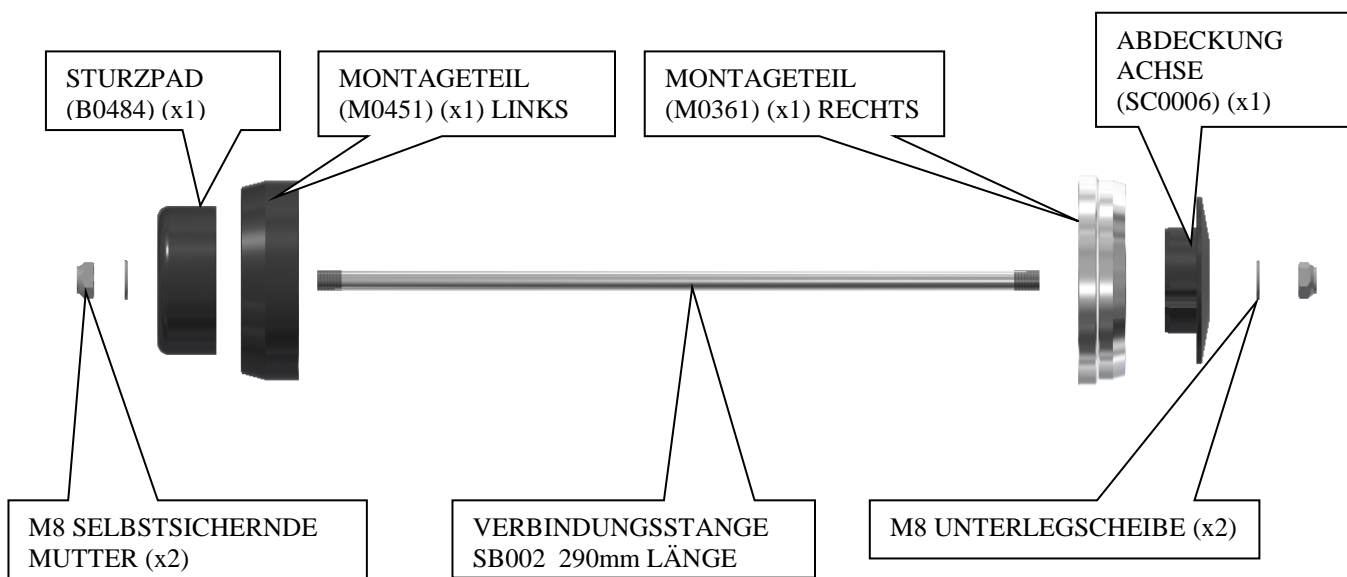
STURZPAD
(B0484) (x1)

MONTAGETEIL
(M0451) (x1) LINKS

MONTAGETEIL
(M0361) (x1) RECHTS

ABDECKUNG
ACHSE
(SC0006) (x1)

M8 SELBSTSICHERNDE
MUTTER (x2)

VERBINDUNGSSTANGE
SB002 290mm LÄNGE

M8 UNTERLEGSCHEIBE (x2)